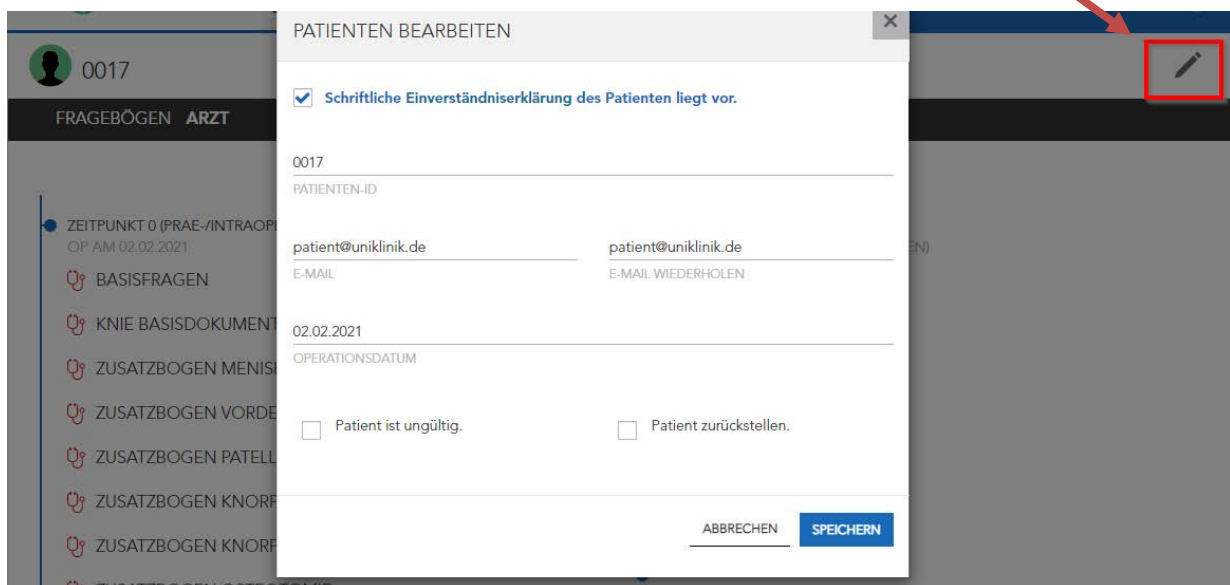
0017

FRAGEBÖGEN ARZT

ZEITPUNKT 0 (PRAE-/INTRAOP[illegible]
OP AM 02.02.2021

BASISFRAGEN

KNIE BASISDOKUMENT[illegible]

ZUSATZBOGEN MENIS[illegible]

ZUSATZBOGEN VORDE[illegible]

ZUSATZBOGEN PATELL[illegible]

ZUSATZBOGEN KNORP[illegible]

ZUSATZBOGEN KNORP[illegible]

EN)

PATIENTEN BEARBEITEN

×

Schriftliche Einverständniserklärung des Patienten liegt vor.

0017
PATIENTEN-ID

patient@uniklinik.de
E-MAIL

patient@uniklinik.de
E-MAIL WIEDERHOLEN

02.02.2021
OPERATIONSDATUM

Patient ist ungültig.

Patient zurückstellen.

ABBRECHEN

SPEICHERN